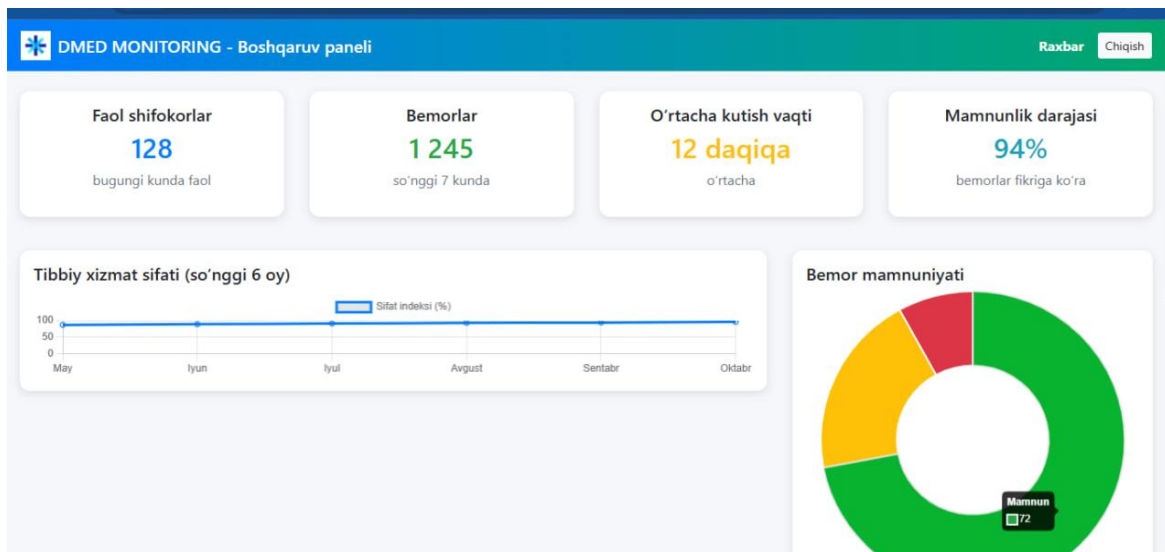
DMED MONITORING - Boshqaruv paneli

Raxbar Chiqish

Faol shifokorlar
128
bugungi kunda faol

Bemorlar
1 245
so‘nggi 7 kunda

O‘rtacha kutish vaqti
12 daqiqa
o‘rtacha

Mamnunlik darajasi
94%
bemorlar fikriga ko‘ra

Tibbiy xizmat sifati (so‘nggi 6 oy)

Sifat indeksi (%)

100
50
0

May Iyun Iyul Avgust Sentabr Oktabr

Bemor mamnuniyati

Mamnun
72